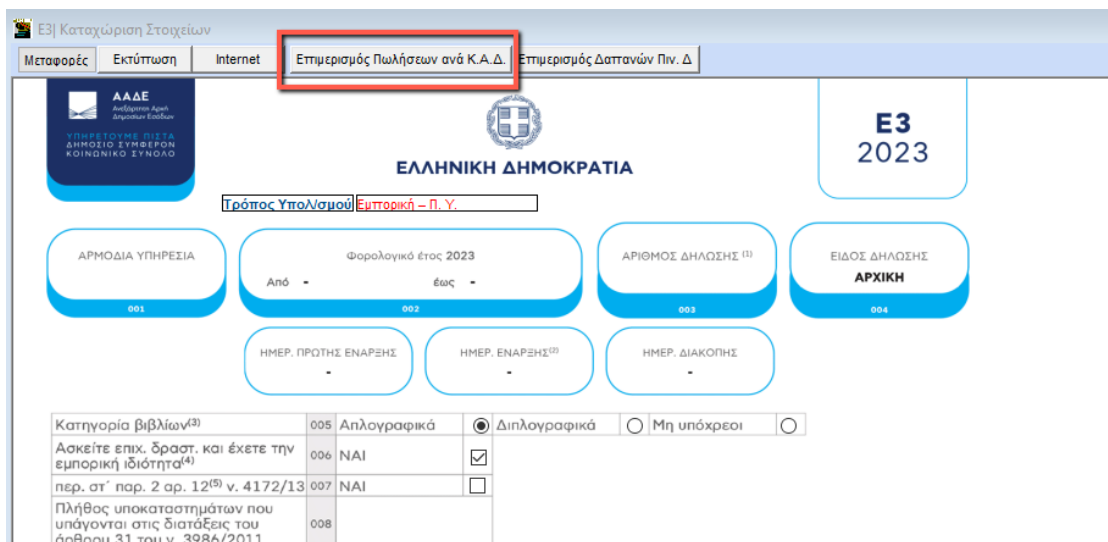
Ε3| Καταχώριση Στοιχείων

Μεταφορές | Εκτύπωση | Internet | Επιμερισμός Πωλήσεων ανά Κ.Α.Δ. | Επιμερισμός Δαπανών Πιν. Δ

ΑΑΔΕ
Ανεξάρτητη Αρχή Δημοσίων Εσόδων
ΥΠΗΡΕΤΟΥΜΕ ΠΙΣΤΑ ΔΗΜΟΣΙΟ ΣΥΜΦΕΡΟΝ ΚΟΙΝΩΝΙΚΟ ΣΥΝΟΛΟ

ΕΛΛΗΝΙΚΗ ΔΗΜΟΚΡΑΤΙΑ

Ε3
2023

Τρόπος Υπολ/σμού Εμπορική – Π. Υ.

ΑΡΜΟΔΙΑ ΥΠΗΡΕΣΙΑ
001

Φορολογικό έτος 2023
Από - έως -
002

ΑΡΙΘΜΟΣ ΔΗΛΩΣΗΣ $^{(1)}$
003

ΕΙΔΟΣ ΔΗΛΩΣΗΣ
ΑΡΧΙΚΗ
004

ΗΜΕΡ. ΠΡΩΤΗΣ ΕΝΑΡΞΗΣ
-

ΗΜΕΡ. ΕΝΑΡΞΗΣ$^{(2)}$
-

ΗΜΕΡ. ΔΙΑΚΟΠΗΣ
-

| Κατηγορία βιβλίων$^{(3)}$ | 005 | Απλογραφικά | ◉ | Διπλογραφικά | ○ | Μη υπόχρεοι | ○ |
|---|---|---|---|---|---|---|---|
| Ασκείτε επιχ. δραστ. και έχετε την εμπορική ιδιότητα$^{(4)}$ | 006 | ΝΑΙ | ☑ | | | | |
| περ. στ΄ παρ. 2 αρ. 12$^{(5)}$ ν. 4172/13 | 007 | ΝΑΙ | ☐ | | | | |
| Πλήθος υποκαταστημάτων που υπάγονται στις διατάξεις του άρθρου 31 του ν. 3986/2011 | 008 | | | | | | |